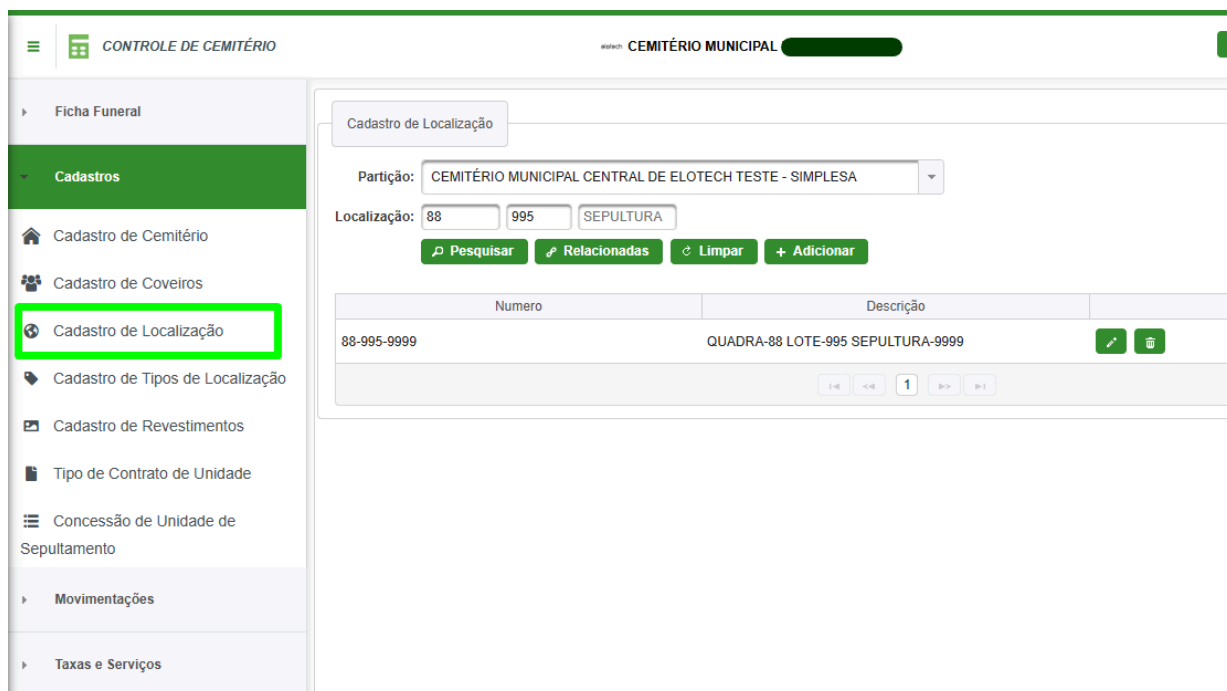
CONTROLE DE CEMITÉRIO

elotech CEMITÉRIO MUNICIPAL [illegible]

Ficha Funeral

Cadastros

Cadastro de Cemitério

Cadastro de Coveiros

Cadastro de Localização

Cadastro de Tipos de Localização

Cadastro de Revestimentos

Tipo de Contrato de Unidade

Concessão de Unidade de Sepultamento

Movimentações

Taxas e Serviços

Cadastro de Localização

Partição: CEMITÉRIO MUNICIPAL CENTRAL DE ELOTECH TESTE - SIMPLESA

Localização: 88 995 SEPULTURA

Pesquisar Relacionadas Limpar + Adicionar

| Numero | Descrição | |
|---|---|---|
| 88-995-9999 | QUADRA-88 LOTE-995 SEPULTURA-9999 | |

1